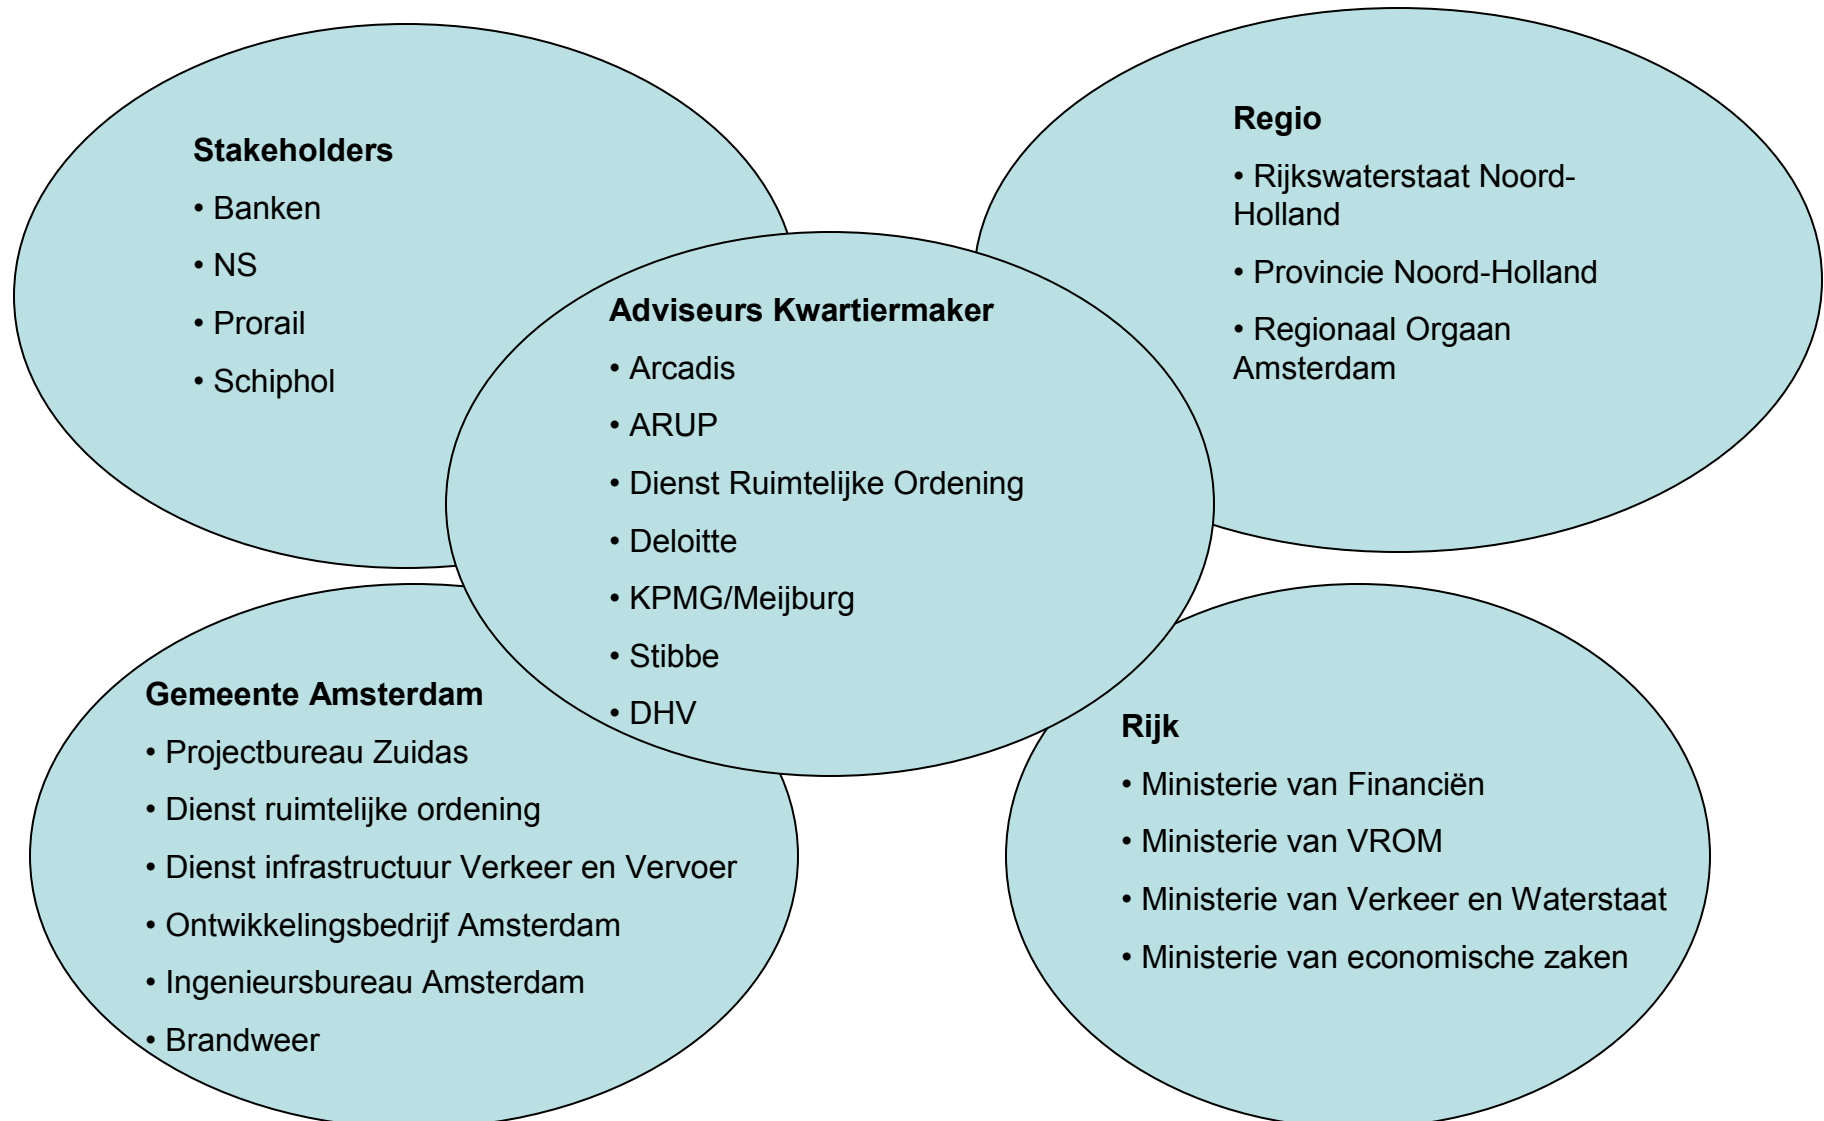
**Stakeholders**
• Banken
• NS
• Prorail
• Schiphol

**Regio**
• Rijkswaterstaat Noord-Holland
• Provincie Noord-Holland
• Regionaal Orgaan Amsterdam

**Adviseurs Kwartiermaker**
• Arcadis
• ARUP
• Dienst Ruimtelijke Ordening
• Deloitte
• KPMG/Meijburg
• Stibbe
• DHV

**Gemeente Amsterdam**
• Projectbureau Zuidas
• Dienst ruimtelijke ordening
• Dienst infrastructuur Verkeer en Vervoer
• Ontwikkelingsbedrijf Amsterdam
• Ingenieursbureau Amsterdam
• Brandweer

**Rijk**
• Ministerie van Financiën
• Ministerie van VROM
• Ministerie van Verkeer en Waterstaat
• Ministerie van economische zaken